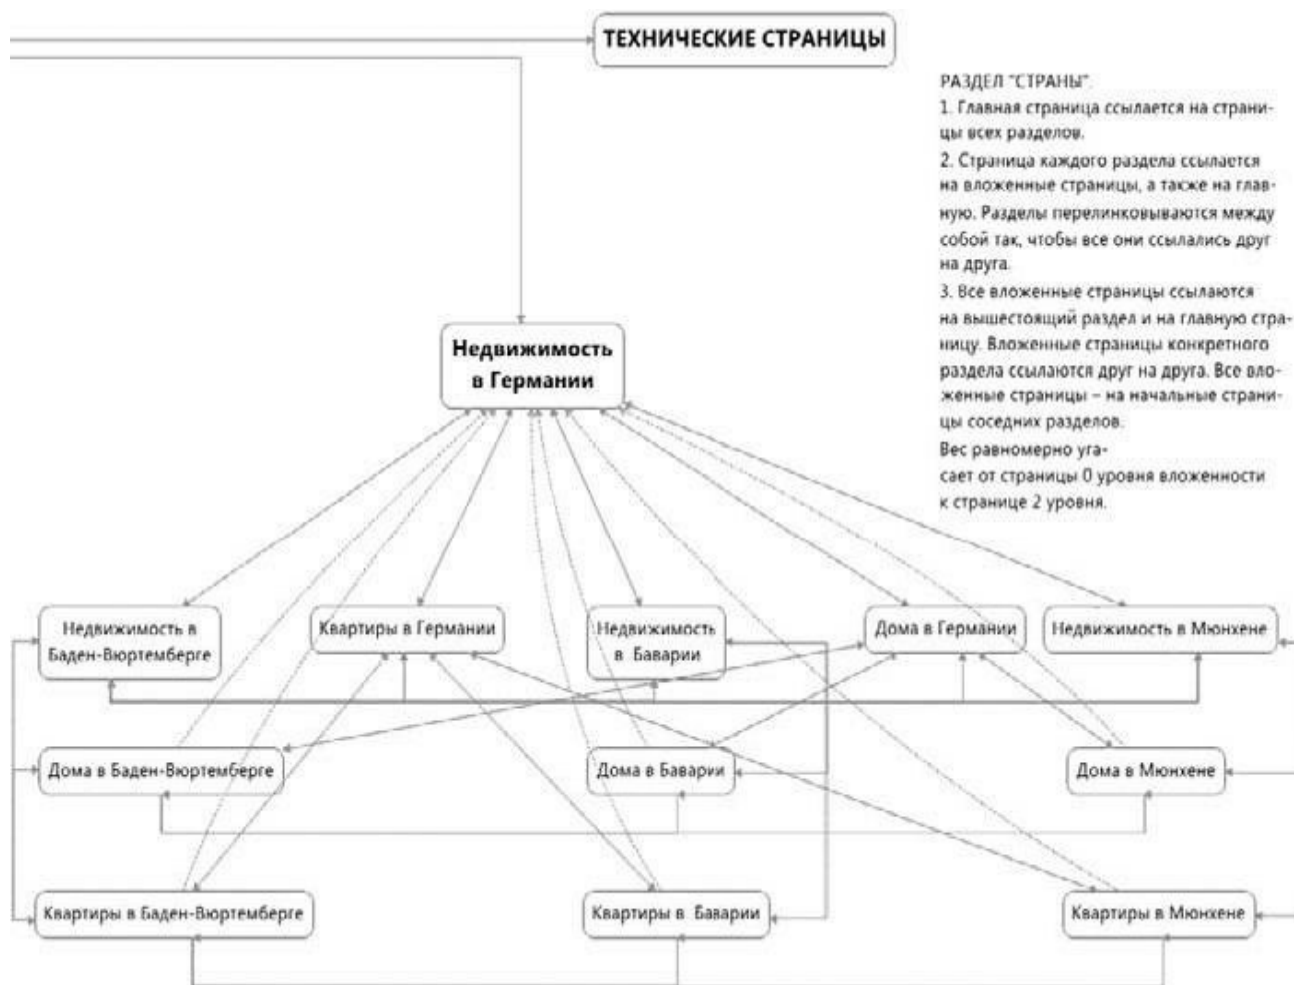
ТЕХНИЧЕСКИЕ СТРАНИЦЫ

РАЗДЕЛ "СТРАНЫ".
1. Главная страница ссылается на страницы всех разделов.
2. Страница каждого раздела ссылается на вложенные страницы, а также на главную. Разделы перелинковываются между собой так, чтобы все они ссылались друг на друга.
3. Все вложенные страницы ссылаются на вышестоящий раздел и на главную страницу. Вложенные страницы конкретного раздела ссылаются друг на друга. Все вложенные страницы – на начальные страницы соседних разделов.
Вес равномерно угасает от страницы 0 уровня вложенности к странице 2 уровня.

Недвижимость в Германии

Недвижимость в Баден-Вюртемберге

Квартиры в Германии

Недвижимость в Баварии

Дома в Германии

Недвижимость в Мюнхене

Дома в Баден-Вюртемберге

Дома в Баварии

Дома в Мюнхене

Квартиры в Баден-Вюртемберге

Квартиры в Баварии

Квартиры в Мюнхене